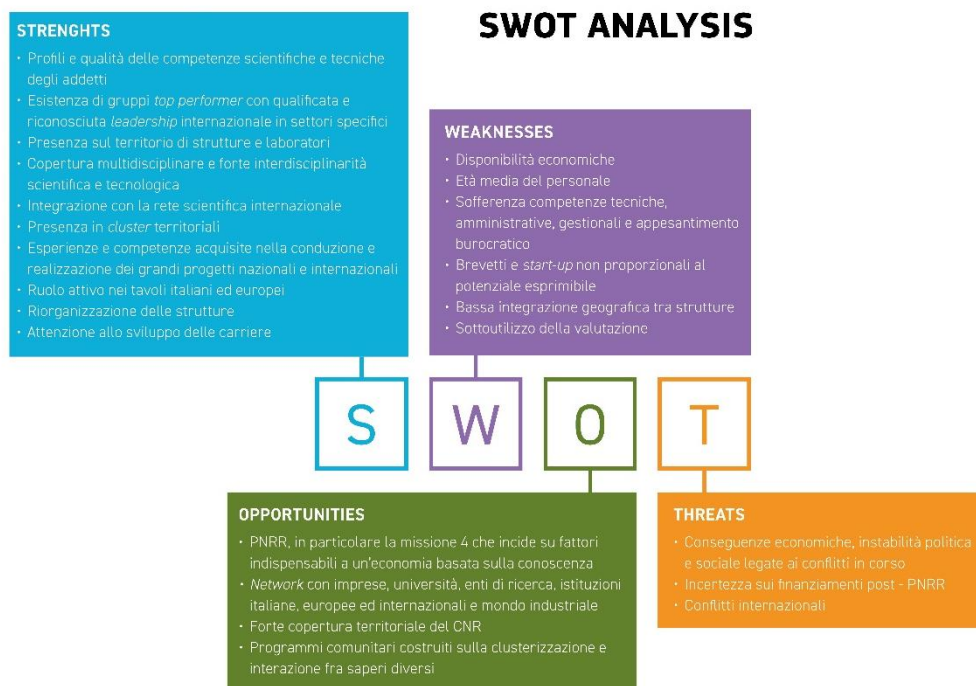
STRENGHTS
• Profili e qualità delle competenze scientifiche e tecniche degli addetti
• Esistenza di gruppi top performer con qualificata e riconosciuta leadership internazionale in settori specifici
• Presenza sul territorio di strutture e laboratori
• Copertura multidisciplinare e forte interdisciplinarità scientifica e tecnologica
• Integrazione con la rete scientifica internazionale
• Presenza in cluster territoriali
• Esperienze e competenze acquisite nella conduzione e realizzazione dei grandi progetti nazionali e internazionali
• Ruolo attivo nei tavoli italiani ed europei
• Riorganizzazione delle strutture
• Attenzione allo sviluppo delle carriere

SWOT ANALYSIS

WEAKNESSES
• Disponibilità economiche
• Età media del personale
• Sofferenza competenze tecniche, amministrative, gestionali e appesantimento burocratico
• Brevetti e start-up non proporzionali al potenziale esprimibile
• Bassa integrazione geografica tra strutture
• Sottoutilizzo della valutazione

S W O T

OPPORTUNITIES
• PNRR, in particolare la missione 4 che incide su fattori indispensabili a un'economia basata sulla conoscenza
• Network con imprese, università, enti di ricerca, istituzioni italiane, europee ed internazionali e mondo industriale
• Forte copertura territoriale del CNR
• Programmi comunitari costruiti sulla clusterizzazione e interazione fra saperi diversi

THREATS
• Conseguenze economiche, instabilità politica e sociale legate ai conflitti in corso
• Incertezza sui finanziamenti post - PNRR
• Conflitti internazionali